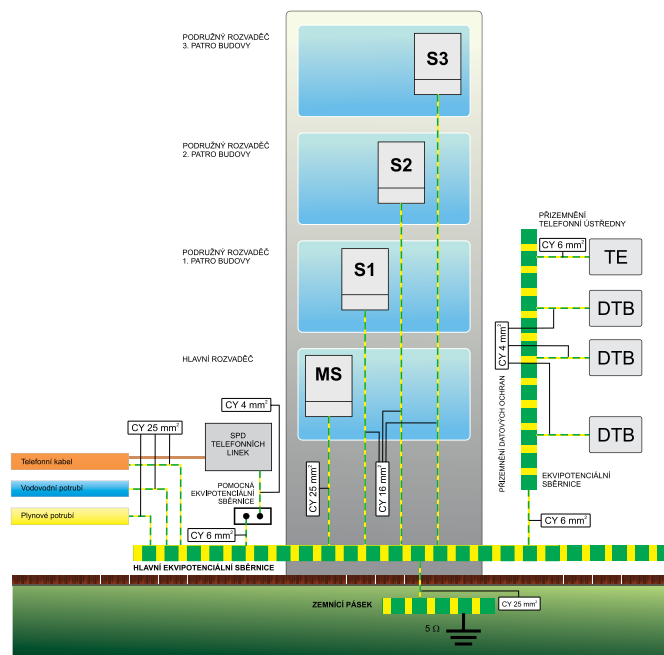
PODRUŽNÝ ROZVADĚČ
3. PATRO BUDOVY

S3

PODRUŽNÝ ROZVADĚČ
2. PATRO BUDOVY

S2

PODRUŽNÝ ROZVADĚČ
1. PATRO BUDOVY

S1

HLAVNÍ ROZVADĚČ

MS

PŘIZEMNĚNÍ
TELEFONNÍ ÚSTŘEDNY

CY 6 mm$^2$

TE

DTB

CY 4 mm$^2$

DTB

DTB

PŘIZEMNĚNÍ DATOVÝCH OCHRAN

EKVIPOTENCIÁLNÍ
SBĚRNICE

CY 4 mm$^2$

CY 25 mm$^2$

SPD
TELEFONNÍCH
LINEK

Telefonní kabel

Vodovodní potrubí

Plynové potrubí

POMOCNÁ
EKVIPOTENCIÁLNÍ
SBĚRNICE

CY 6 mm$^2$

CY 25 mm$^2$

CY 16 mm$^2$

CY 6 mm$^2$

HLAVNÍ EKVIPOTENCIÁLNÍ SBĚRNICE

ZEMNICÍ PÁSEK

CY 25 mm$^2$

5 Ω